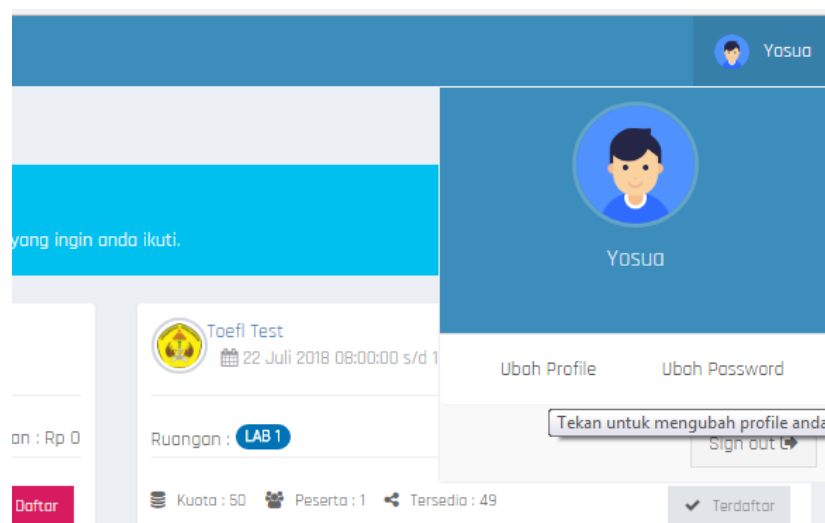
Yosua

yang ingin anda ikuti.

Yosua

Toefl Test
22 Juli 2018 08:00:00 s/d 1

Ubah Profile
Ubah Password

Tekan untuk mengubah profile anda

an : Rp 0

Ruangan : LAB 1

Sign out

Daftar

Kuota : 50
Peserta : 1
Tersedia : 49

Terdaftar